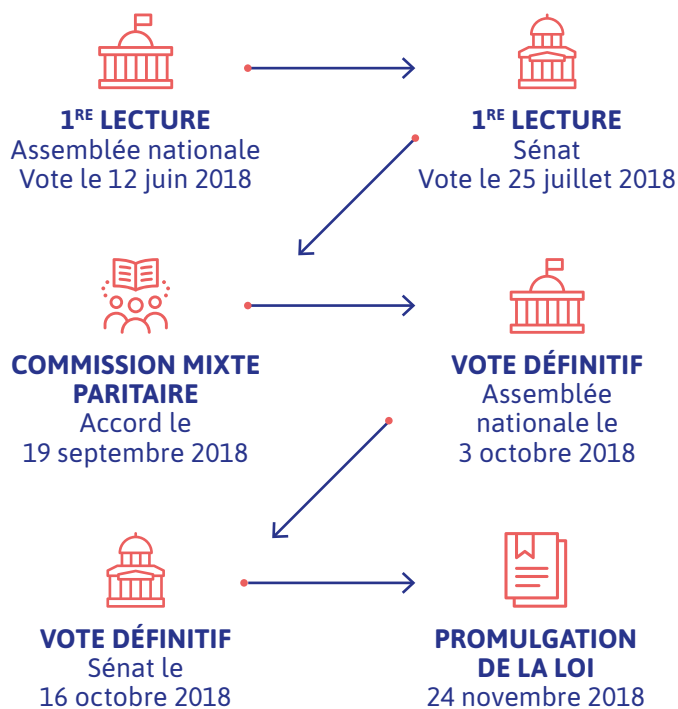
1$^{RE}$ LECTURE
Assemblée nationale
Vote le 12 juin 2018

1$^{RE}$ LECTURE
Sénat
Vote le 25 juillet 2018

COMMISSION MIXTE PARITAIRE
Accord le 19 septembre 2018

VOTE DÉFINITIF
Assemblée nationale le 3 octobre 2018

VOTE DÉFINITIF
Sénat le 16 octobre 2018

PROMULGATION DE LA LOI
24 novembre 2018